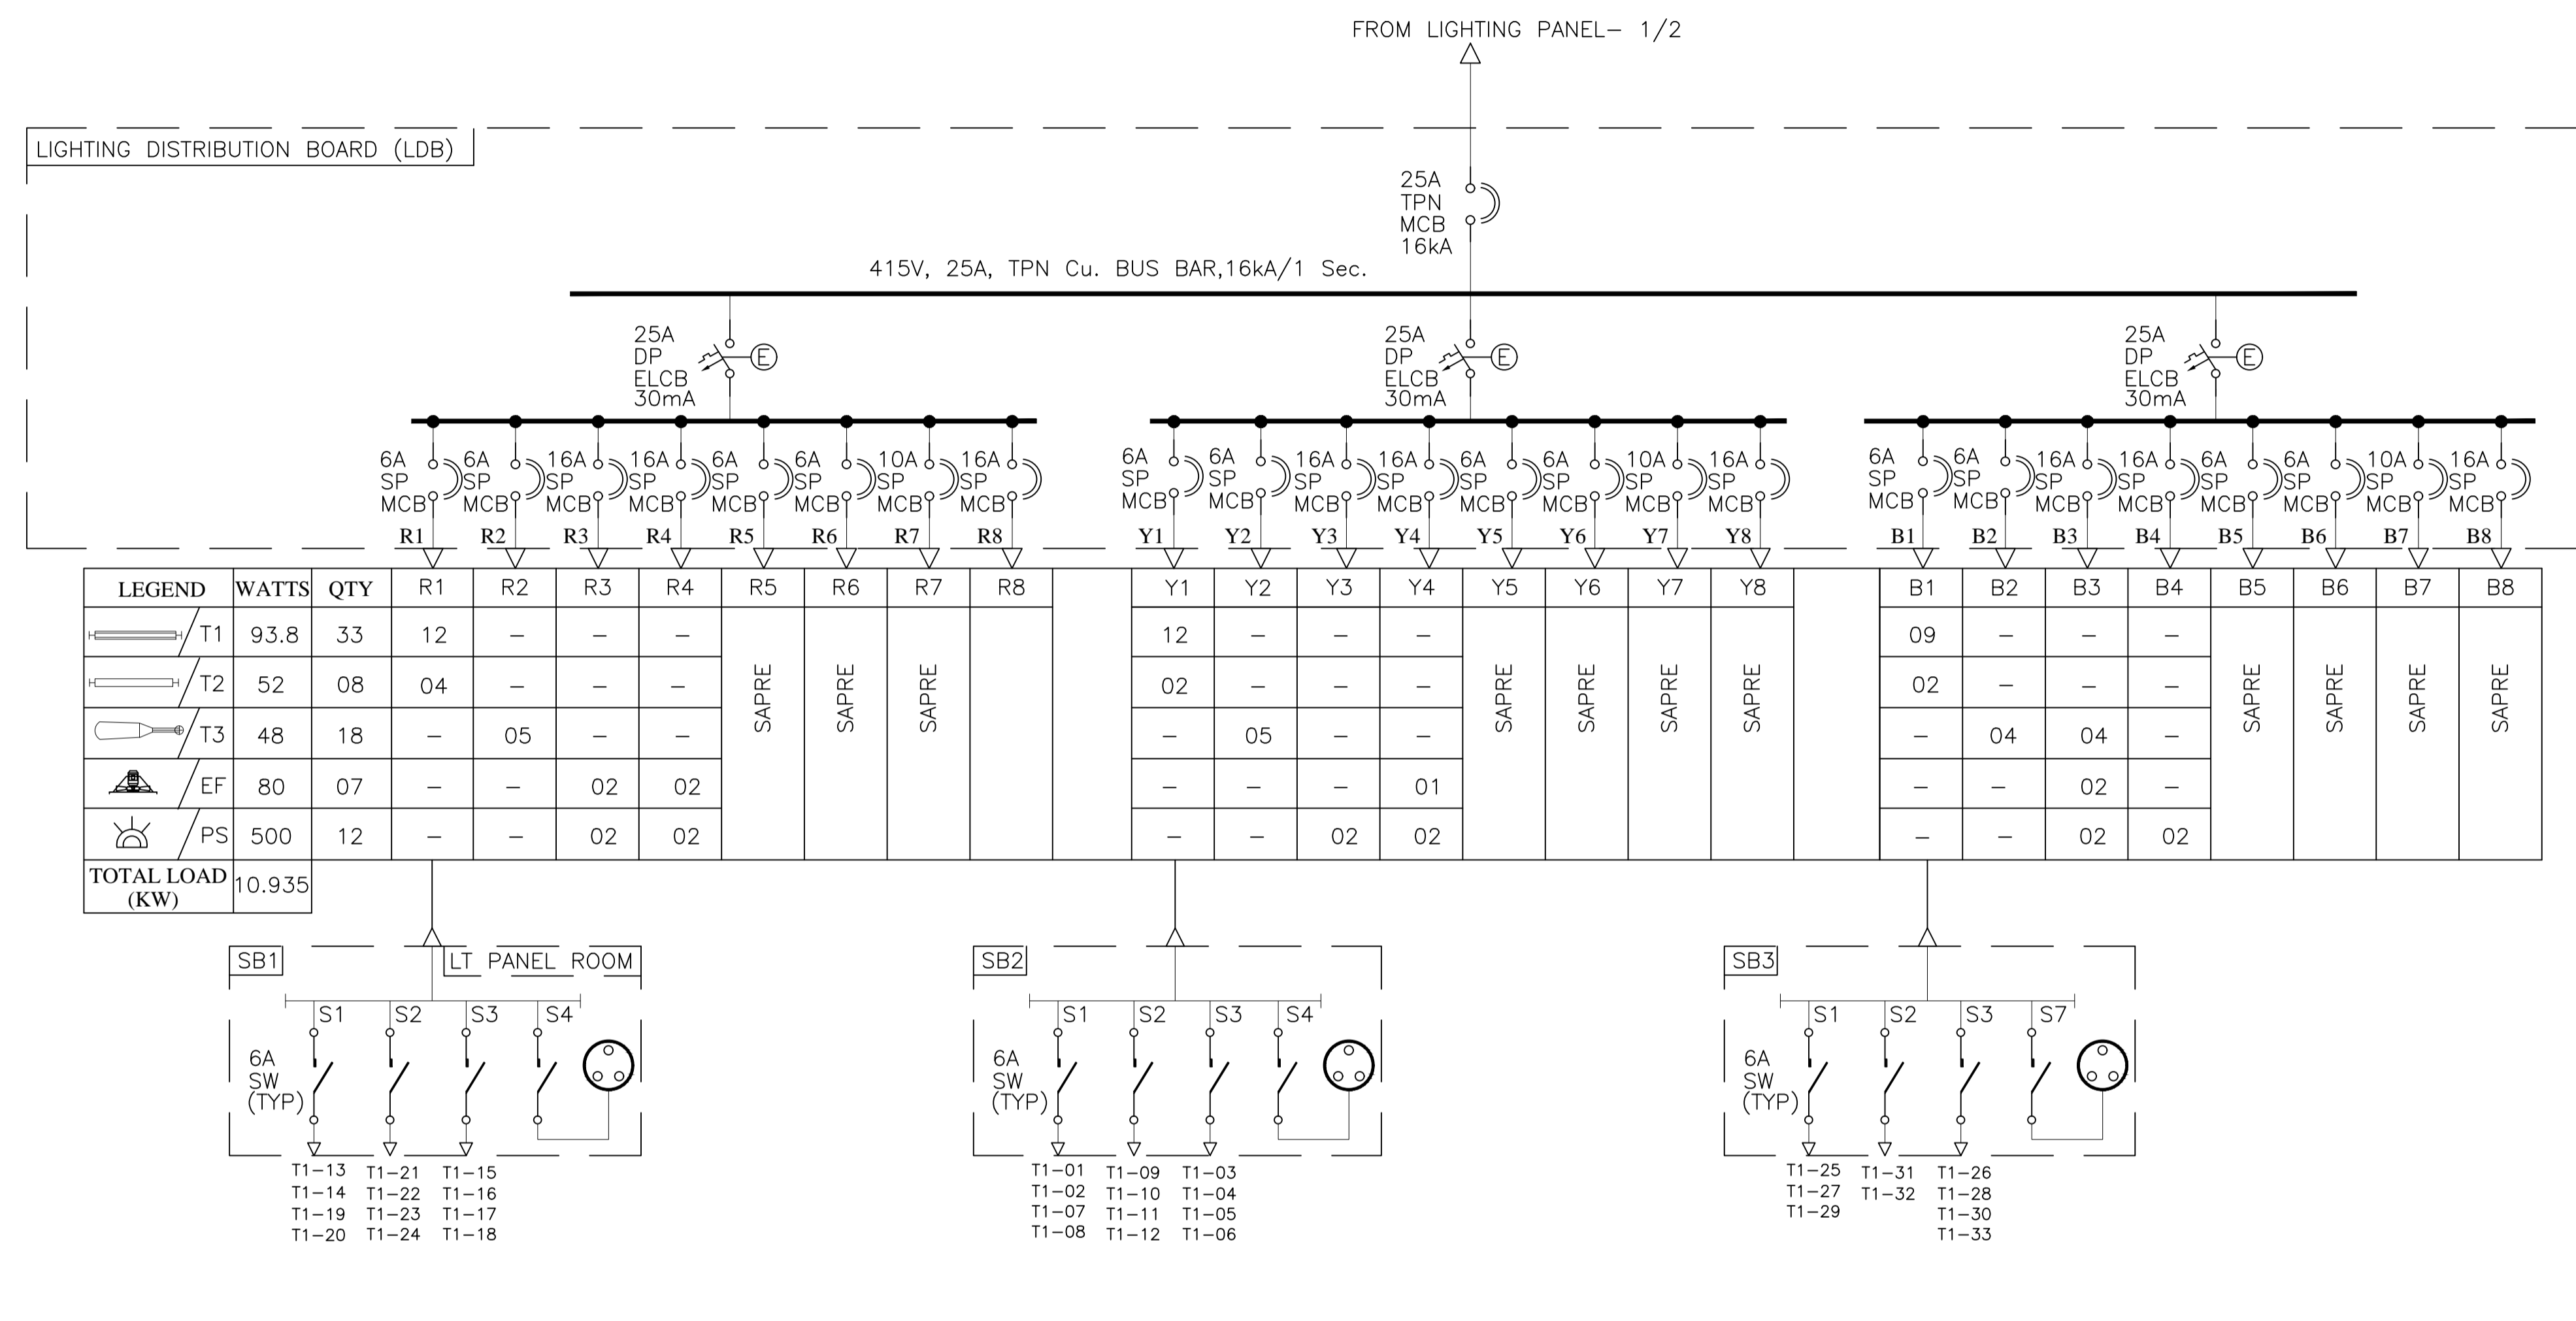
FROM LIGHTING PANEL– 1/2

LIGHTING DISTRIBUTION BOARD (LDB)

25A
TPN
MCB
16kA

415V, 25A, TPN Cu. BUS BAR,16kA/1 Sec.

25A
DP
ELCB
30mA

25A
DP
ELCB
30mA

25A
DP
ELCB
30mA

6A SP MCB | 6A SP MCB | 16A SP MCB | 16A SP MCB | 6A SP MCB | 6A SP MCB | 10A SP MCB | 16A SP MCB
R1 R2 R3 R4 R5 R6 R7 R8

6A SP MCB | 6A SP MCB | 16A SP MCB | 16A SP MCB | 6A SP MCB | 6A SP MCB | 10A SP MCB | 16A SP MCB
Y1 Y2 Y3 Y4 Y5 Y6 Y7 Y8

6A SP MCB | 6A SP MCB | 16A SP MCB | 16A SP MCB | 6A SP MCB | 6A SP MCB | 10A SP MCB | 16A SP MCB
B1 B2 B3 B4 B5 B6 B7 B8

| LEGEND | WATTS | QTY | R1 | R2 | R3 | R4 | R5 | R6 | R7 | R8 | | Y1 | Y2 | Y3 | Y4 | Y5 | Y6 | Y7 | Y8 | | B1 | B2 | B3 | B4 | B5 | B6 | B7 | B8 |
|---|---|---|---|---|---|---|---|---|---|---|---|---|---|---|---|---|---|---|---|---|---|---|---|---|---|---|---|---|
| T1 | 93.8 | 33 | 12 | – | – | – | SAPRE | SAPRE | SAPRE | | | 12 | – | – | – | SAPRE | SAPRE | SAPRE | SAPRE | | 09 | – | – | – | SAPRE | SAPRE | SAPRE | SAPRE |
| T2 | 52 | 08 | 04 | – | – | – | | | | | | 02 | – | – | – | | | | | | 02 | – | – | – | | | | |
| T3 | 48 | 18 | – | 05 | – | – | | | | | | – | 05 | – | – | | | | | | – | 04 | 04 | – | | | | |
| EF | 80 | 07 | – | – | 02 | 02 | | | | | | – | – | – | 01 | | | | | | – | – | 02 | – | | | | |
| PS | 500 | 12 | – | – | 02 | 02 | | | | | | – | – | 02 | 02 | | | | | | – | – | 02 | 02 | | | | |
| TOTAL LOAD (KW) | 10.935 | | | | | | | | | | | | | | | | | | | | | | | | | | | |

SB1 LT PANEL ROOM
S1 S2 S3 S4
6A
SW
(TYP)
T1–13 T1–14 T1–19 T1–20
T1–21 T1–22 T1–23 T1–24
T1–15 T1–16 T1–17 T1–18

SB2
S1 S2 S3 S4
6A
SW
(TYP)
T1–01 T1–02 T1–07 T1–08
T1–09 T1–10 T1–11 T1–12
T1–03 T1–04 T1–05 T1–06

SB3
S1 S2 S3 S7
6A
SW
(TYP)
T1–25 T1–27 T1–29
T1–31 T1–32
T1–26 T1–28 T1–30 T1–33